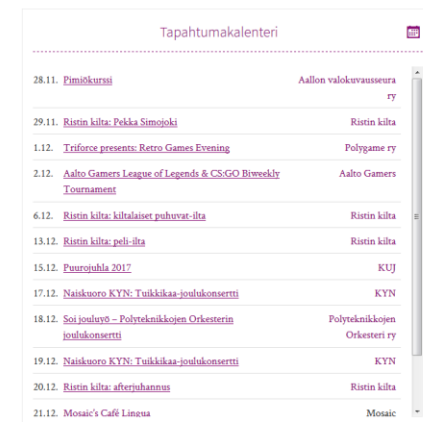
Tapahtumakalenteri

| | | |
|---|---|---|
| 28.11. | Pimiökurssi | Aallon valokuvausseura ry |
| 29.11. | Ristin kilta: Pekka Simojoki | Ristin kilta |
| 1.12. | Triforce presents: Retro Games Evening | Polygame ry |
| 2.12. | Aalto Gamers League of Legends & CS:GO Biweekly Tournament | Aalto Gamers |
| 6.12. | Ristin kilta: kiltalaiset puhuvat-ilta | Ristin kilta |
| 13.12. | Ristin kilta: peli-ilta | Ristin kilta |
| 15.12. | Puurojuhla 2017 | KUJ |
| 17.12. | Naiskuoro KYN: Tuikkikaa-joulukonsertti | KYN |
| 18.12. | Soi jouluyö – Polyteknikkojen Orkesterin joulukonsertti | Polyteknikkojen Orkesteri ry |
| 19.12. | Naiskuoro KYN: Tuikkikaa-joulukonsertti | KYN |
| 20.12. | Ristin kilta: afterjuhannus | Ristin kilta |
| 21.12. | Mosaic's Café Lingua | Mosaic |